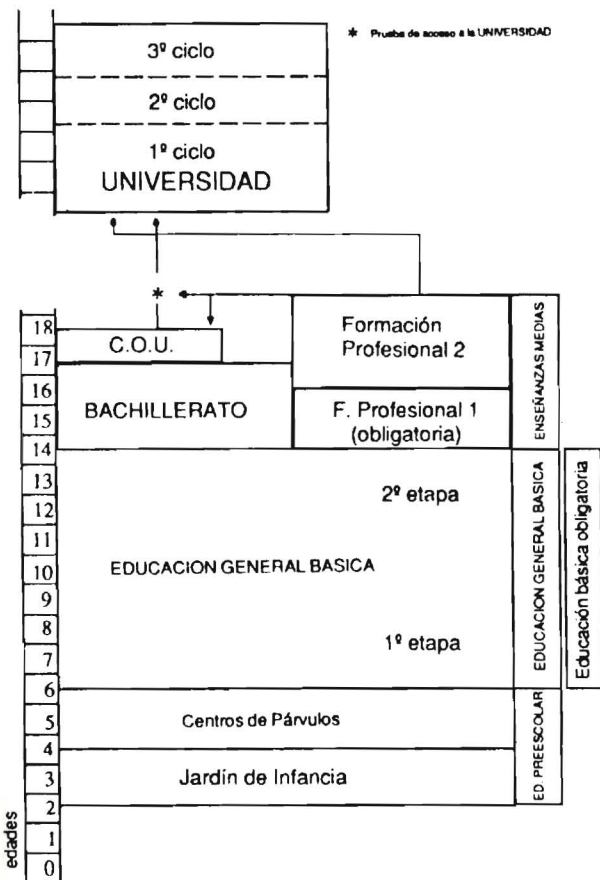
* Prueba de acceso a la UNIVERSIDAD

3º ciclo

2º ciclo

1º ciclo
UNIVERSIDAD

*

18
17
16
15
14
13
12
11
10
9
8
7
6
5
4
3
2
1
0
edades

C.O.U.

Formación Profesional 2

BACHILLERATO

F. Profesional 1 (obligatoria)

ENSEÑANZAS MEDIAS

2º etapa

EDUCACION GENERAL BASICA

1º etapa

EDUCACION GENERAL BASICA

Educación básica obligatoria

Centros de Párvulos

Jardín de Infancia

ED. PREESCOLAR